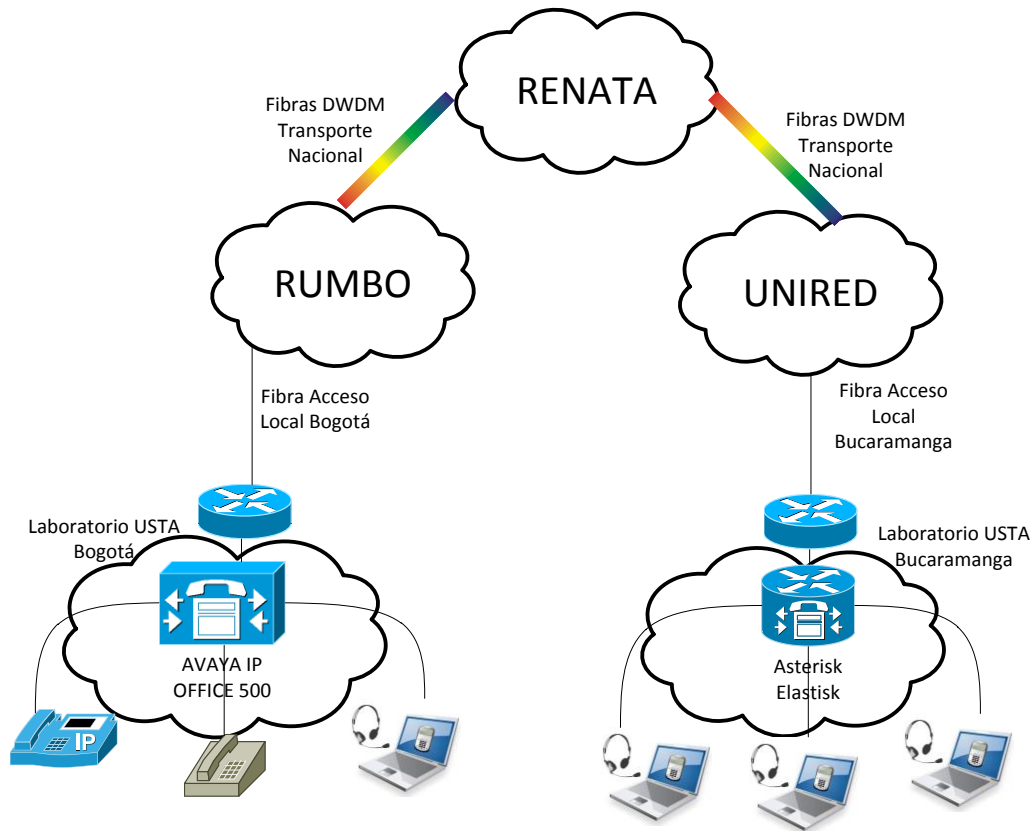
RENATA

Fibras DWDM Transporte Nacional

Fibras DWDM Transporte Nacional

RUMBO

UNIRED

Fibra Acceso Local Bogotá

Fibra Acceso Local Bucaramanga

Laboratorio USTA Bogotá

Laboratorio USTA Bucaramanga

AVAYA IP OFFICE 500

Asterisk Elastisk

IP